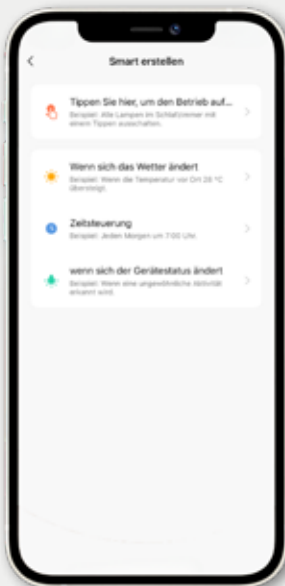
Smart erstellen

Tippen Sie hier, um den Betrieb auf...
Beispiel: Alle Lampen im Schlafzimmer mit einem Tippen ausschalten.

Wenn sich das Wetter ändert
Beispiel: Wenn die Temperatur vor Ort 28 °C übersteigt.

Zeitsteuerung
Beispiel: Jeden Morgen um 7:00 Uhr.

wenn sich der Gerätestatus ändert
Beispiel: Wenn eine ungewöhnliche Aktivität erkannt wird.